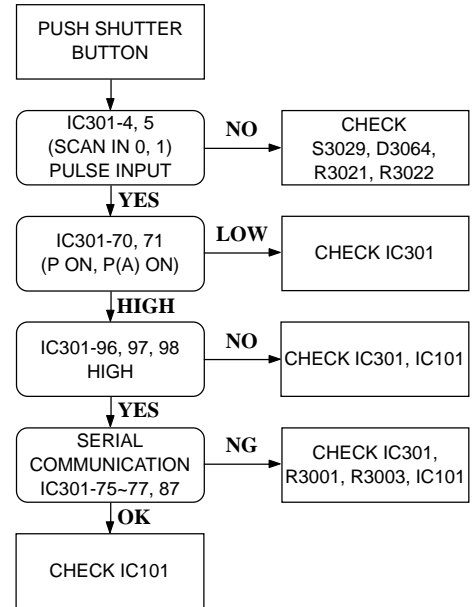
PUSH SHUTTER BUTTON

IC301-4, 5 (SCAN IN 0, 1) PULSE INPUT

NO

CHECK S3029, D3064, R3021, R3022

YES

IC301-70, 71 (P ON, P(A) ON)

LOW

CHECK IC301

HIGH

IC301-96, 97, 98 HIGH

NO

CHECK IC301, IC101

YES

SERIAL COMMUNICATION IC301-75~77, 87

NG

CHECK IC301, R3001, R3003, IC101

OK

CHECK IC101